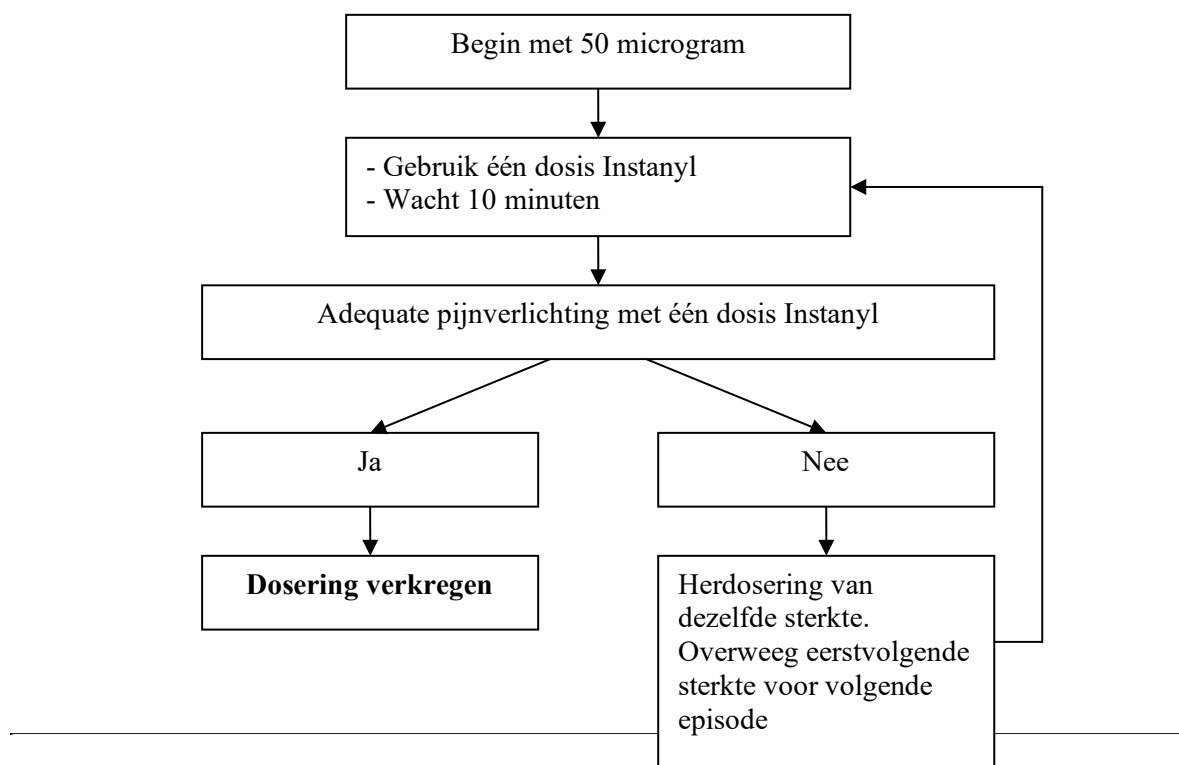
Begin met 50 microgram

- Gebruik één dosis Instanyl
- Wacht 10 minuten

Adequate pijnverlichting met één dosis Instanyl

Ja

Nee

**Dosering verkregen**

Herdosering van dezelfde sterkte. Overweeg eerstvolgende sterkte voor volgende episode